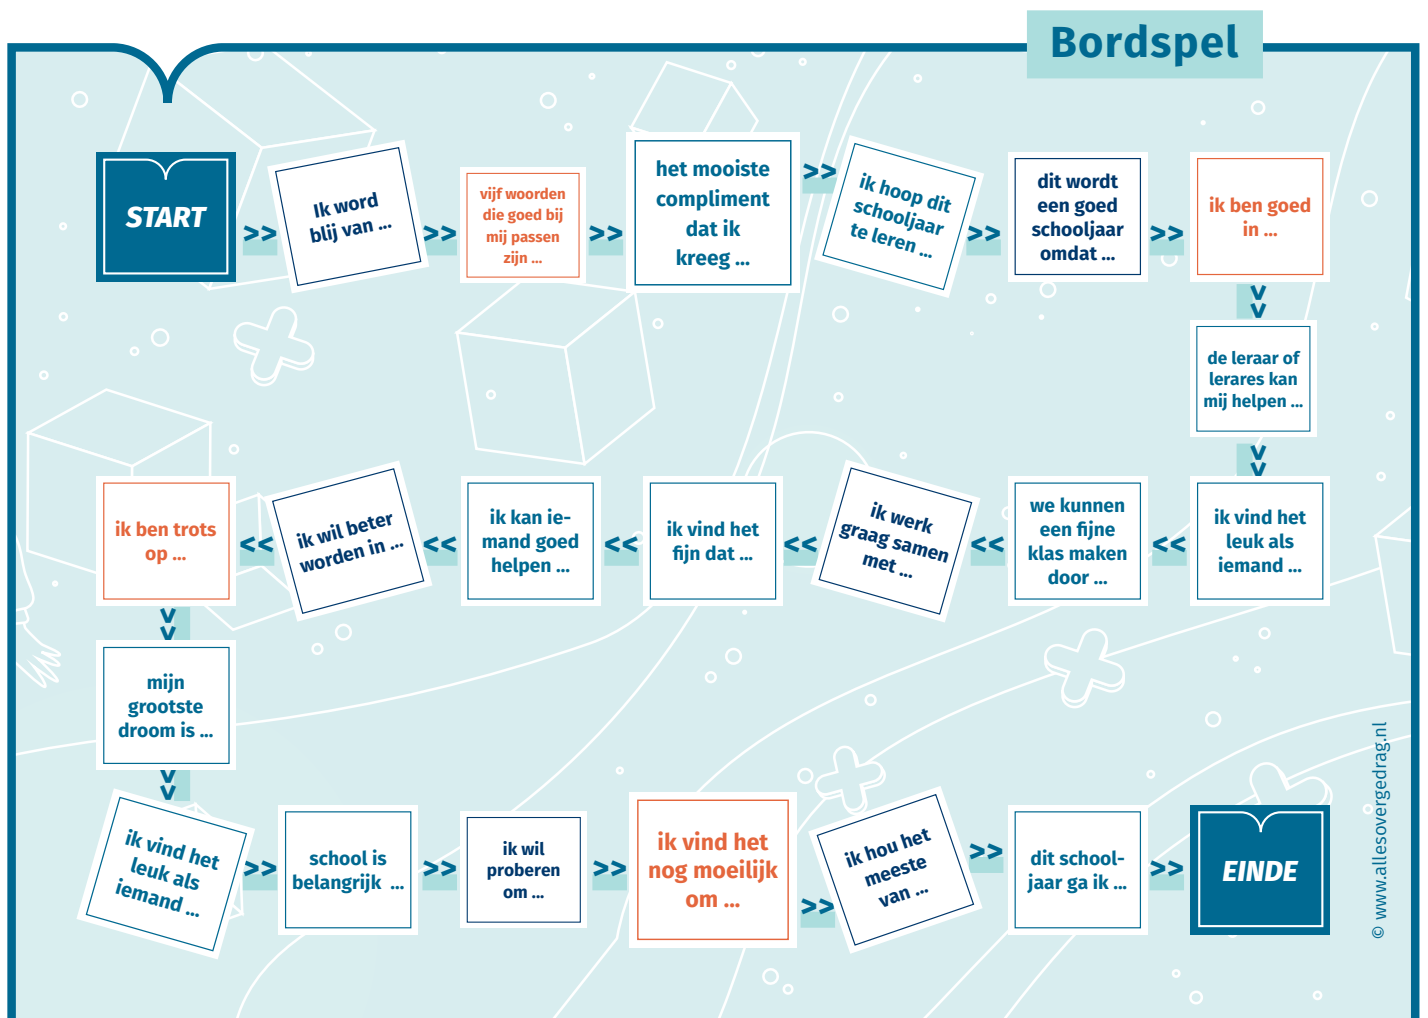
Bordspel

START

Ik word blij van ...

vijf woorden die goed bij mij passen zijn ...

het mooiste compliment dat ik kreeg ...

ik hoop dit schooljaar te leren ...

dit wordt een goed schooljaar omdat ...

ik ben goed in ...

de leraar of lerares kan mij helpen ...

ik vind het leuk als iemand ...

we kunnen een fijne klas maken door ...

ik werk graag samen met ...

ik vind het fijn dat ...

ik kan iemand goed helpen ...

ik wil beter worden in ...

ik ben trots op ...

mijn grootste droom is ...

ik vind het leuk als iemand ...

school is belangrijk ...

ik wil proberen om ...

ik vind het nog moeilijk om ...

ik hou het meeste van ...

dit schooljaar ga ik ...

EINDE

© www.allesovergedrag.nl